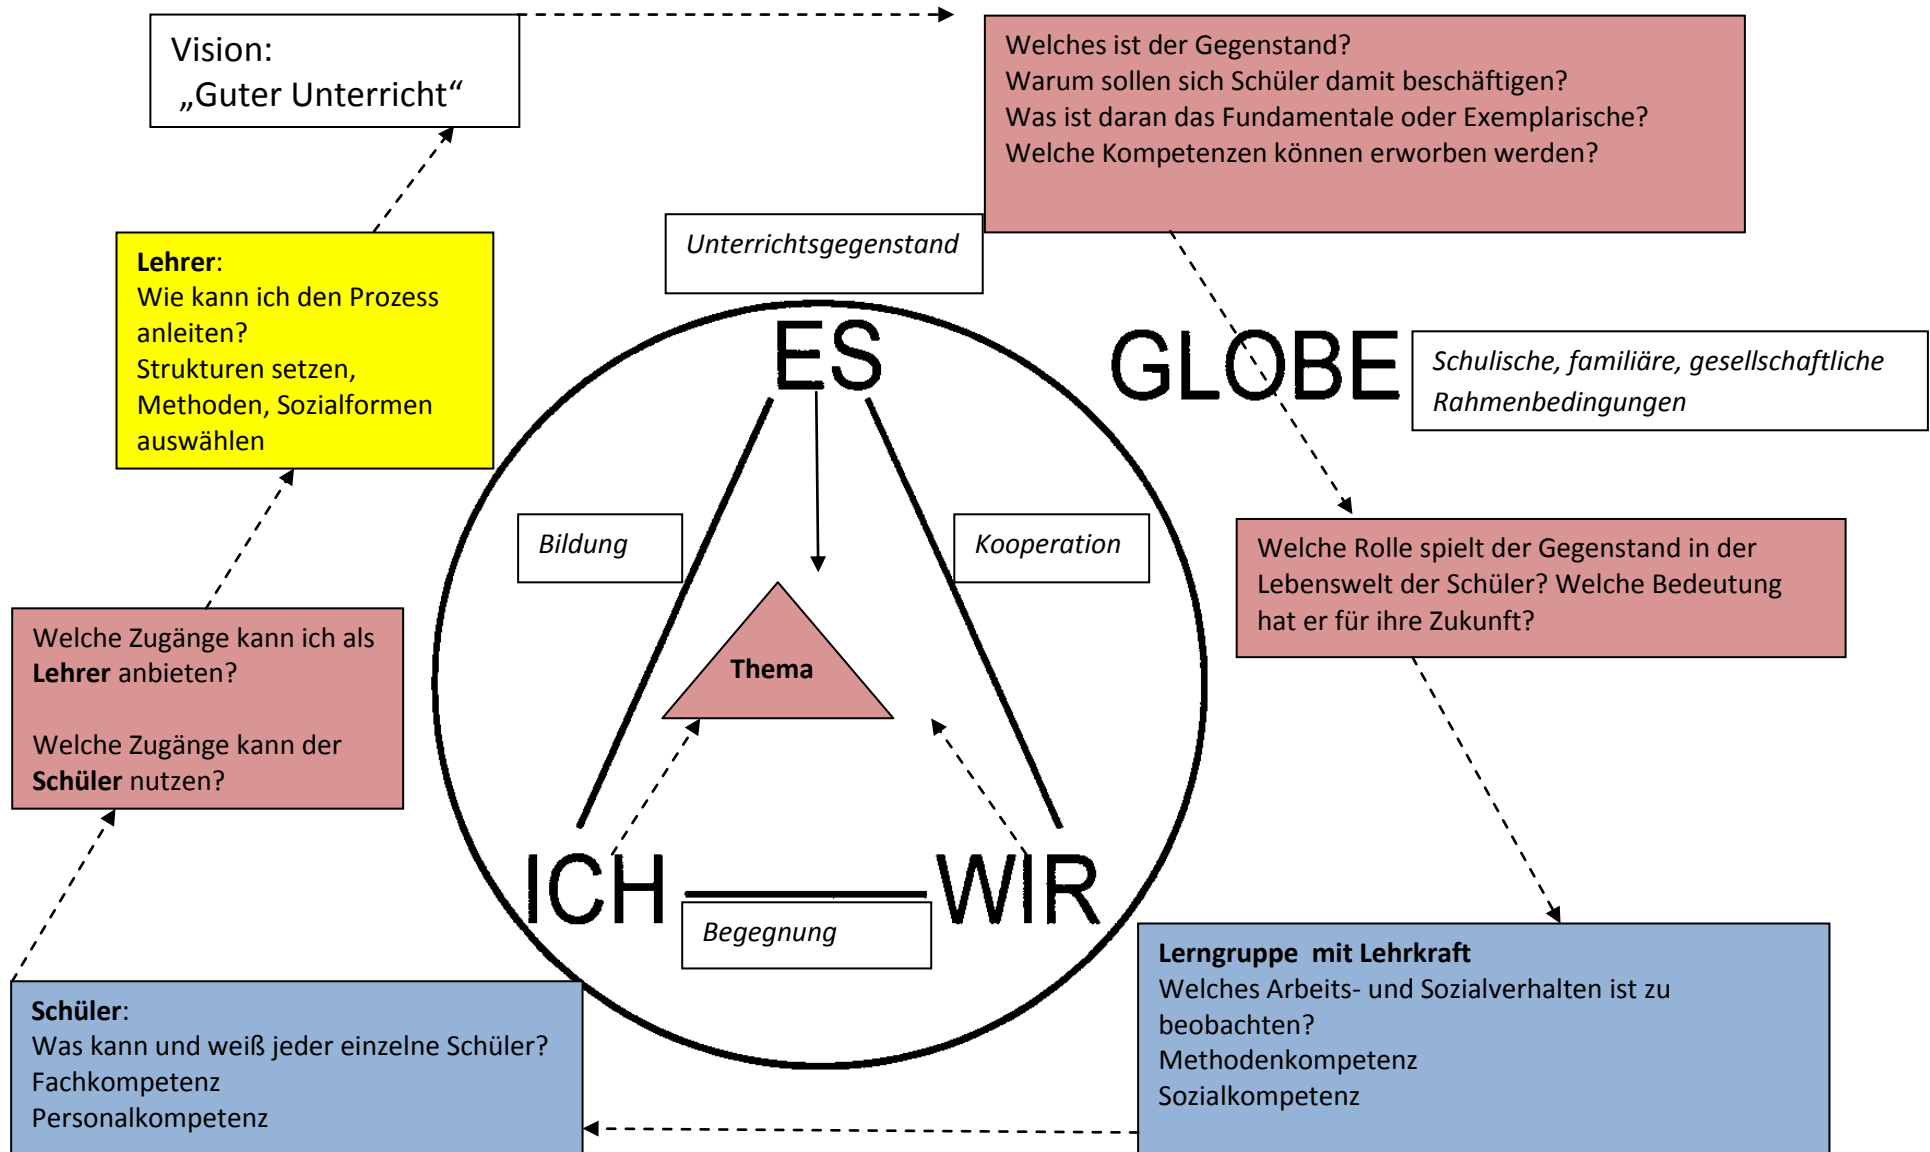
Vision:
„Guter Unterricht“

Welches ist der Gegenstand?
Warum sollen sich Schüler damit beschäftigen?
Was ist daran das Fundamentale oder Exemplarische?
Welche Kompetenzen können erworben werden?

Unterrichtsgegenstand

Lehrer:
Wie kann ich den Prozess anleiten?
Strukturen setzen, Methoden, Sozialformen auswählen

ES

GLOBE

Schulische, familiäre, gesellschaftliche Rahmenbedingungen

Bildung

Kooperation

Welche Rolle spielt der Gegenstand in der Lebenswelt der Schüler? Welche Bedeutung hat er für ihre Zukunft?

Thema

Welche Zugänge kann ich als Lehrer anbieten?

Welche Zugänge kann der Schüler nutzen?

ICH

WIR

Begegnung

Lerngruppe mit Lehrkraft
Welches Arbeits- und Sozialverhalten ist zu beobachten?
Methodenkompetenz
Sozialkompetenz

Schüler:
Was kann und weiß jeder einzelne Schüler?
Fachkompetenz
Personalkompetenz